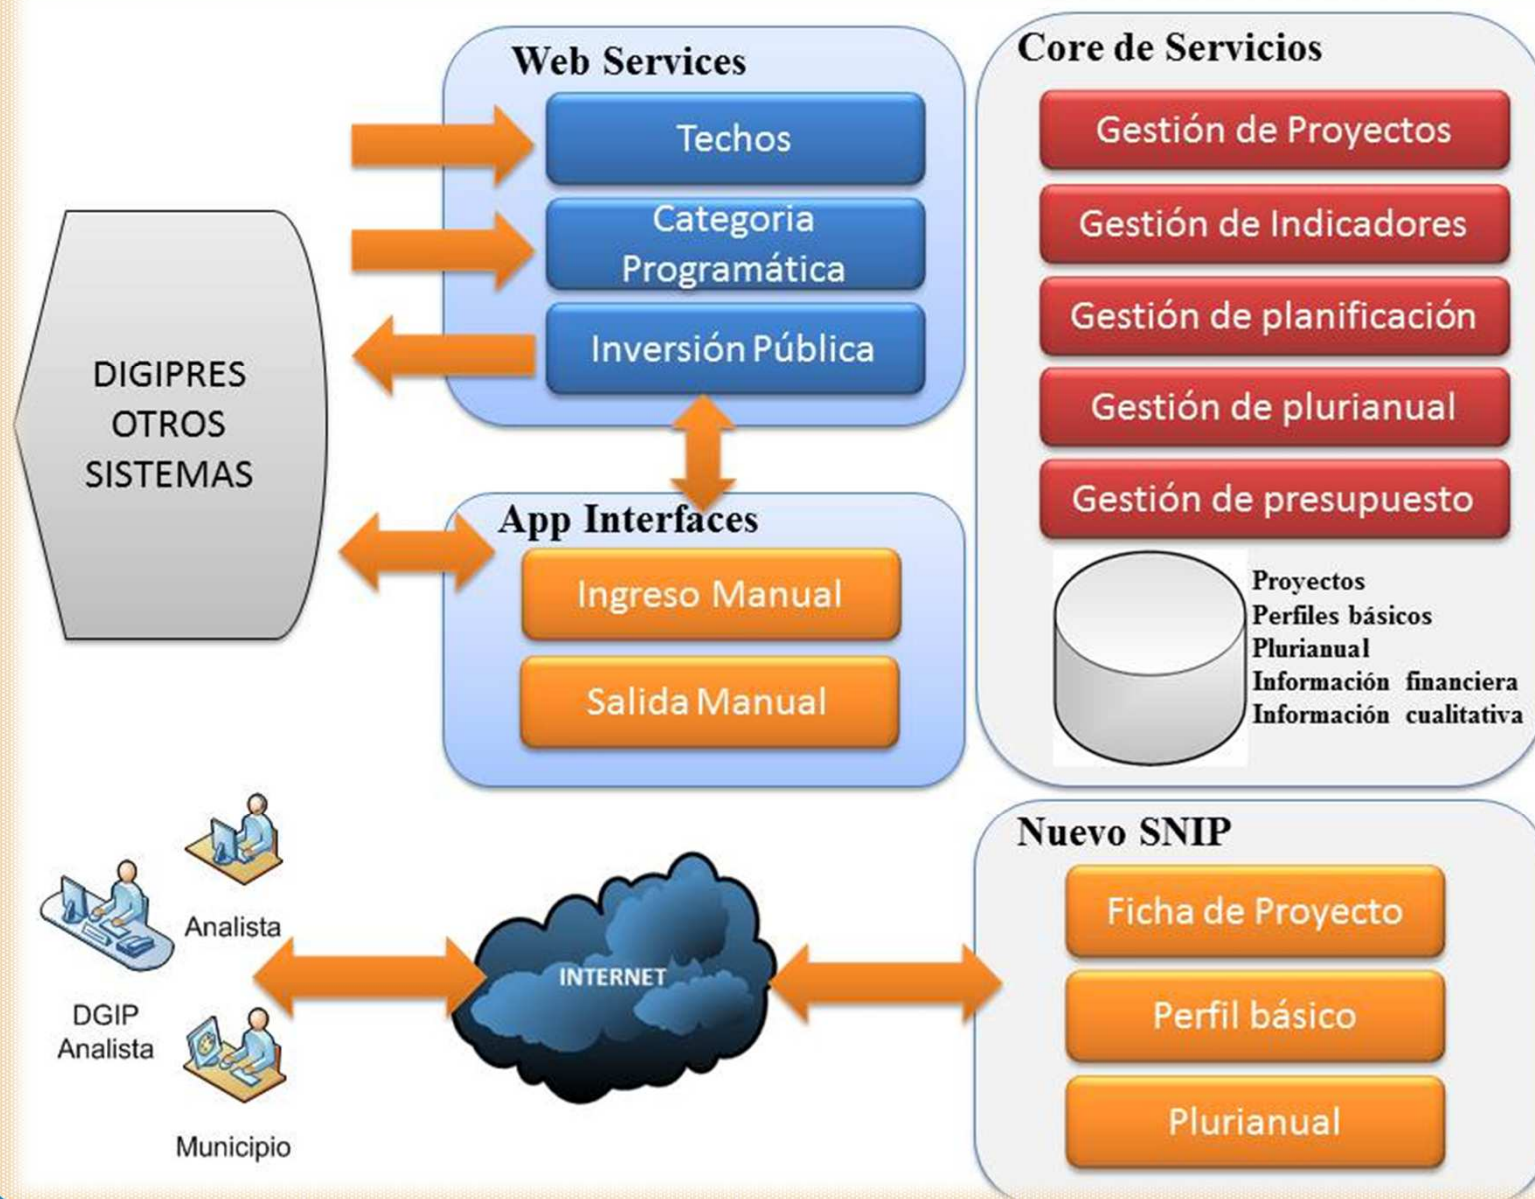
Web Services

Techos

Categoria Programática

Inversión Pública

Core de Servicios

Gestión de Proyectos

Gestión de Indicadores

Gestión de planificación

Gestión de plurianual

Gestión de presupuesto

Proyectos
Perfiles básicos
Plurianual
Información financiera
Información cualitativa

DIGIPRES
OTROS
SISTEMAS

App Interfaces

Ingreso Manual

Salida Manual

Analista

DGIP
Analista

Municipio

INTERNET

Nuevo SNIP

Ficha de Proyecto

Perfil básico

Plurianual